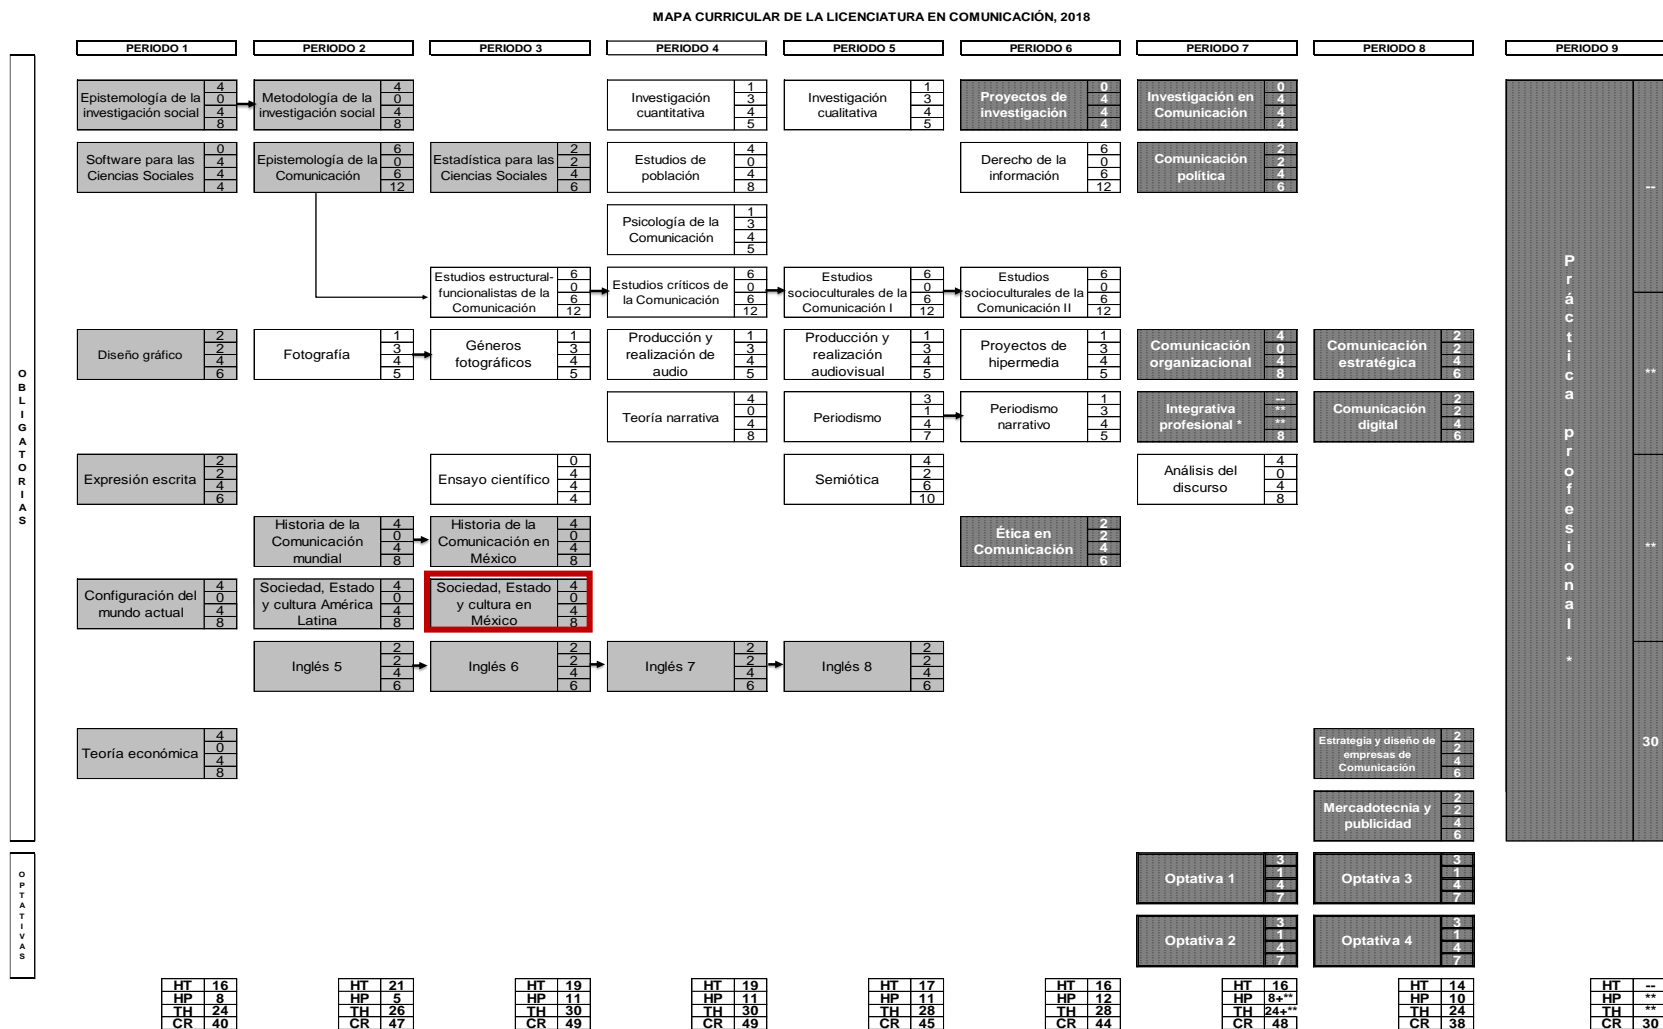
MAPA CURRICULAR DE LA LICENCIATURA EN COMUNICACIÓN, 2018

PERIODO 1 | PERIODO 2 | PERIODO 3 | PERIODO 4 | PERIODO 5 | PERIODO 6 | PERIODO 7 | PERIODO 8 | PERIODO 9

OBLIGATORIAS

Epistemología de la investigación social 4 0 4 8
Software para las Ciencias Sociales 0 4 4 4
Diseño gráfico 2 2 4 6
Expresión escrita 2 2 4 6
Configuración del mundo actual 4 0 4 8
Teoría económica 4 0 4 8

Metodología de la investigación social 4 0 4 8
Epistemología de la Comunicación 6 0 6 12
Fotografía 1 3 4 5
Historia de la Comunicación mundial 4 0 4 8
Sociedad, Estado y cultura América Latina 4 0 4 8
Inglés 5 2 2 4 6

Estadística para las Ciencias Sociales 2 2 4 6
Estudios estructural-funcionalistas de la Comunicación 6 0 6 12
Géneros fotográficos 1 3 4 5
Ensayo científico 0 4 4 4
Historia de la Comunicación en México 4 0 4 8
Sociedad, Estado y cultura en México 4 0 4 8
Inglés 6 2 2 4 6

Investigación cuantitativa 1 3 4 5
Estudios de población 4 0 4 8
Psicología de la Comunicación 1 3 4 5
Estudios críticos de la Comunicación 6 0 6 12
Producción y realización de audio 1 3 4 5
Teoría narrativa 4 0 4 8
Inglés 7 2 2 4 6

Investigación cualitativa 1 3 4 5
Estudios socioculturales de la Comunicación I 6 0 6 12
Producción y realización audiovisual 1 3 4 5
Periodismo 3 1 4 7
Semiótica 4 2 6 10
Inglés 8 2 2 4 6

Proyectos de investigación 0 4 4 4
Derecho de la información 6 0 6 12
Estudios socioculturales de la Comunicación II 6 0 6 12
Proyectos de hipermedia 1 3 4 5
Periodismo narrativo 1 3 4 5
Ética en Comunicación 2 2 4 6

Investigación en Comunicación 0 4 4 4
Comunicación política 2 2 4 6
Comunicación organizacional 4 0 4 8
Integrativa profesional * -- ** ** 8
Análisis del discurso 4 0 4 8

Comunicación estratégica 2 2 4 6
Comunicación digital 2 2 4 6
Estrategia y diseño de empresas de Comunicación 2 2 4 6
Mercadotecnia y publicidad 2 2 4 6

Práctica profesional * -- ** ** 30

OPTATIVAS

Optativa 1 3 1 4 7
Optativa 2 3 1 4 7
Optativa 3 3 1 4 7
Optativa 4 3 1 4 7

| | P1 | P2 | P3 | P4 | P5 | P6 | P7 | P8 | P9 |
|---|---|---|---|---|---|---|---|---|---|
| HT | 16 | 21 | 19 | 19 | 17 | 16 | 16 | 14 | -- |
| HP | 8 | 5 | 11 | 11 | 11 | 12 | 8+** | 10 | ** |
| TH | 24 | 26 | 30 | 30 | 28 | 28 | 24+** | 24 | ** |
| CR | 40 | 47 | 49 | 49 | 45 | 44 | 48 | 38 | 30 |